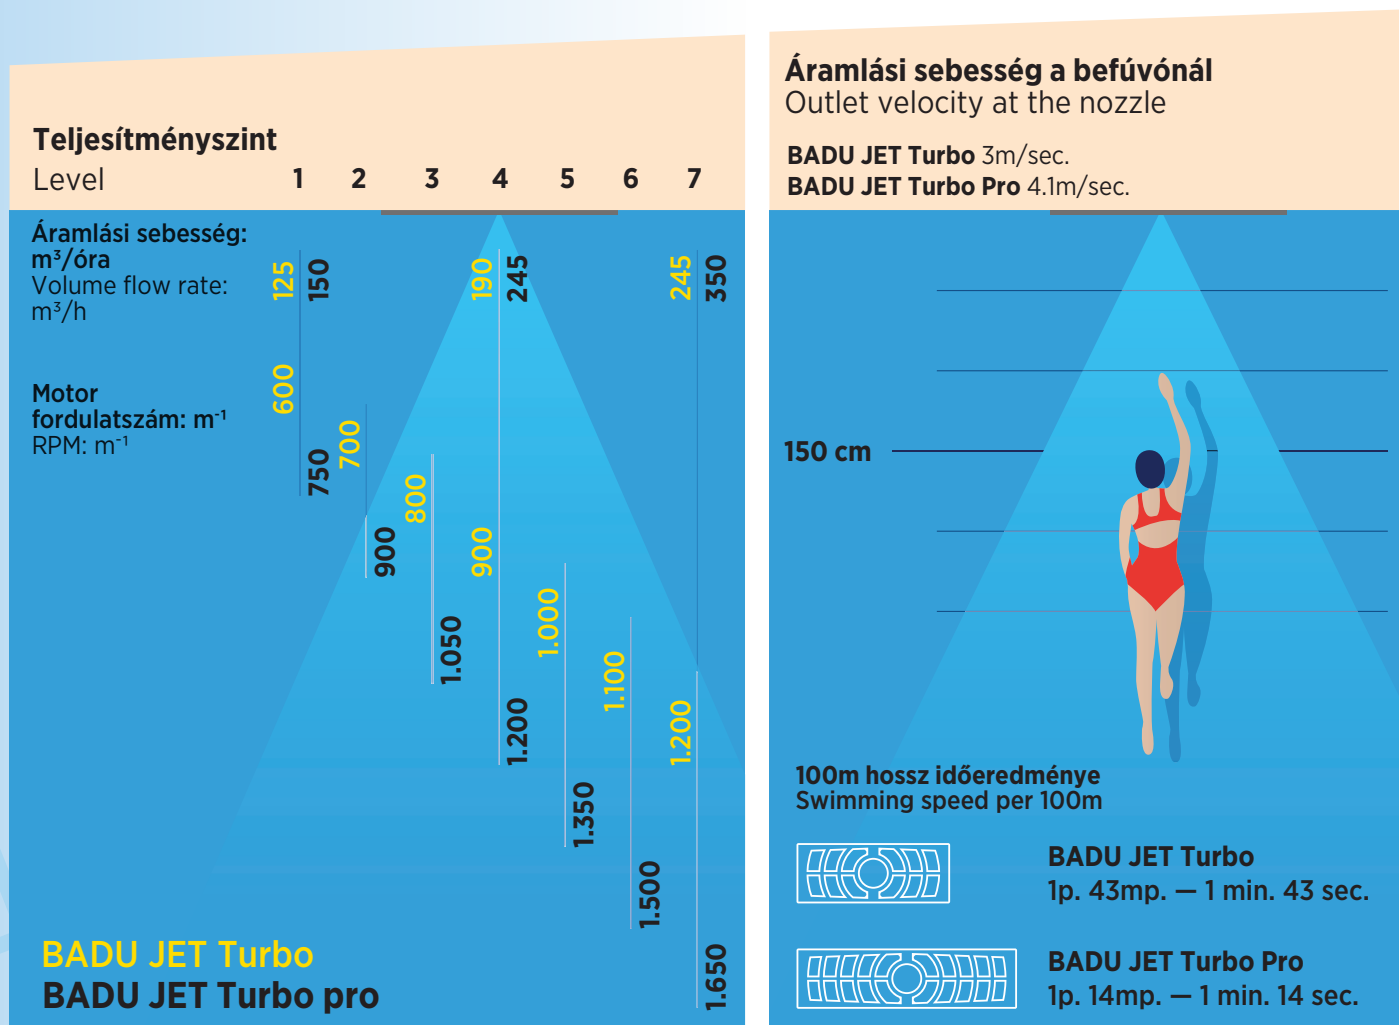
**Teljesítményszint**
Level

| 1 | 2 | 3 | 4 | 5 | 6 | 7 |
|---|---|---|---|---|---|---|

**Áramlási sebesség: m³/óra**
Volume flow rate: m³/h

125 150 190 245 245 350

**Motor fordulatszám: m$^{-1}$**
RPM: m$^{-1}$

600 750 700 900 800 1.050 900 1.200 1.000 1.350 1.100 1.500 1.200 1.650

BADU JET Turbo
BADU JET Turbo pro

**Áramlási sebesség a befúvónál**
Outlet velocity at the nozzle

**BADU JET Turbo** 3m/sec.
**BADU JET Turbo Pro** 4.1m/sec.

150 cm

100m hossz időeredménye
Swimming speed per 100m

BADU JET Turbo
1p. 43mp. — 1 min. 43 sec.

BADU JET Turbo Pro
1p. 14mp. — 1 min. 14 sec.